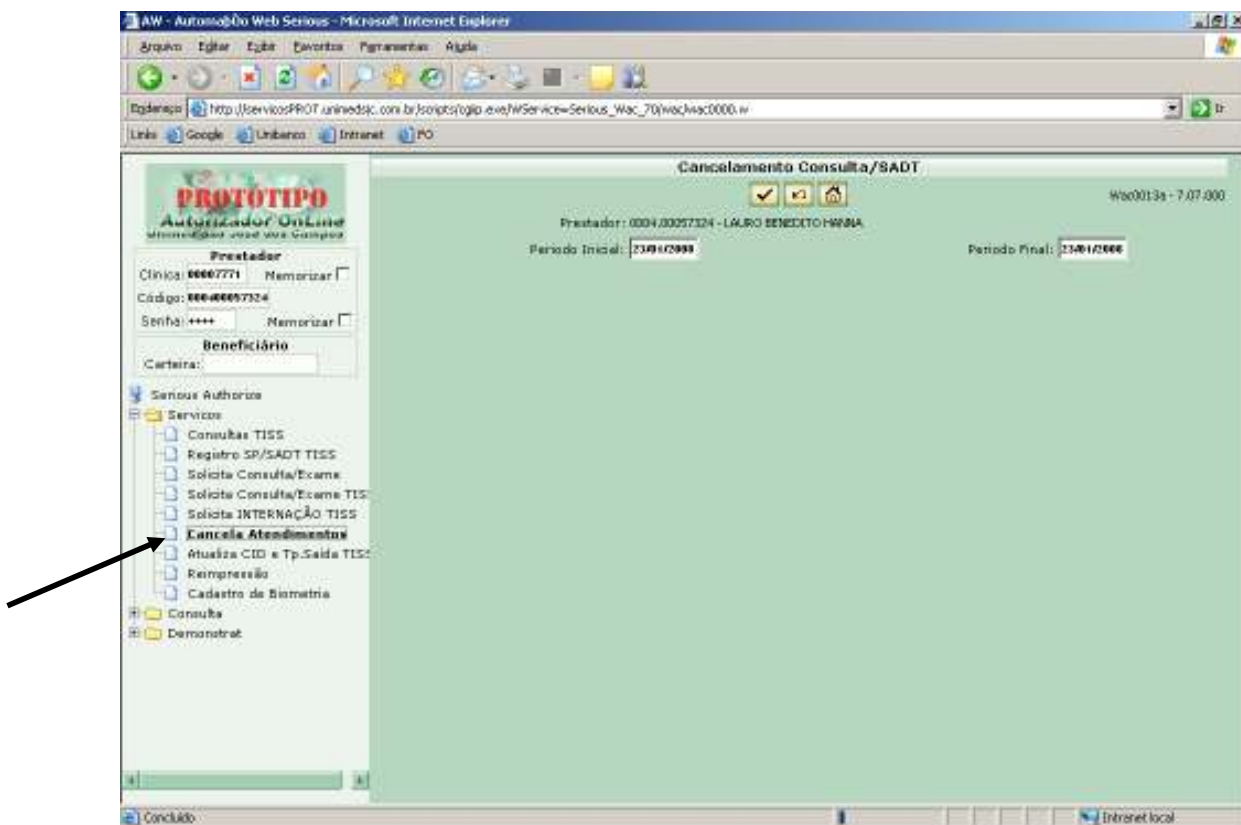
AW - AutomaÃ§Ã£o Web Serious - Microsoft Internet Explorer

Arquivo Editar Exibir Favoritos Ferramentas Ajuda

Endereço http://servicosPROT.uniwedsjc.com.br/scripts/cgiip.exe/WService=Serious_Wac_70/wac/wac0000.w

Links Google Unibanco Intranet PO

PROTOTIPO
Autorizador OnLine
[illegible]

Prestador
Clinica: 00007771 Memorizar
Código: 000400057324
Senha: ***** Memorizar

Beneficiário
Carteira:

Serious Authorize
Servicos
Consultas TISS
Registro SP/SADT TISS
Solicita Consulta/Exame
Solicita Consulta/Exame TIS
Solicita INTERNAÇÃO TISS
Cancela Atendimentos
Atualiza CID e Tp.Saida TIS
Reimpressão
Cadastro de Biometria
Consulta
Demonstrat

Cancelamento Consulta/SADT

Wac0013a - 7.07.000

Prestador: 0004.00057324 - LAURO BENEDITO HANNA

Periodo Inicial: 23/01/2008

Periodo Final: 23/01/2008

Concluído

Intranet local